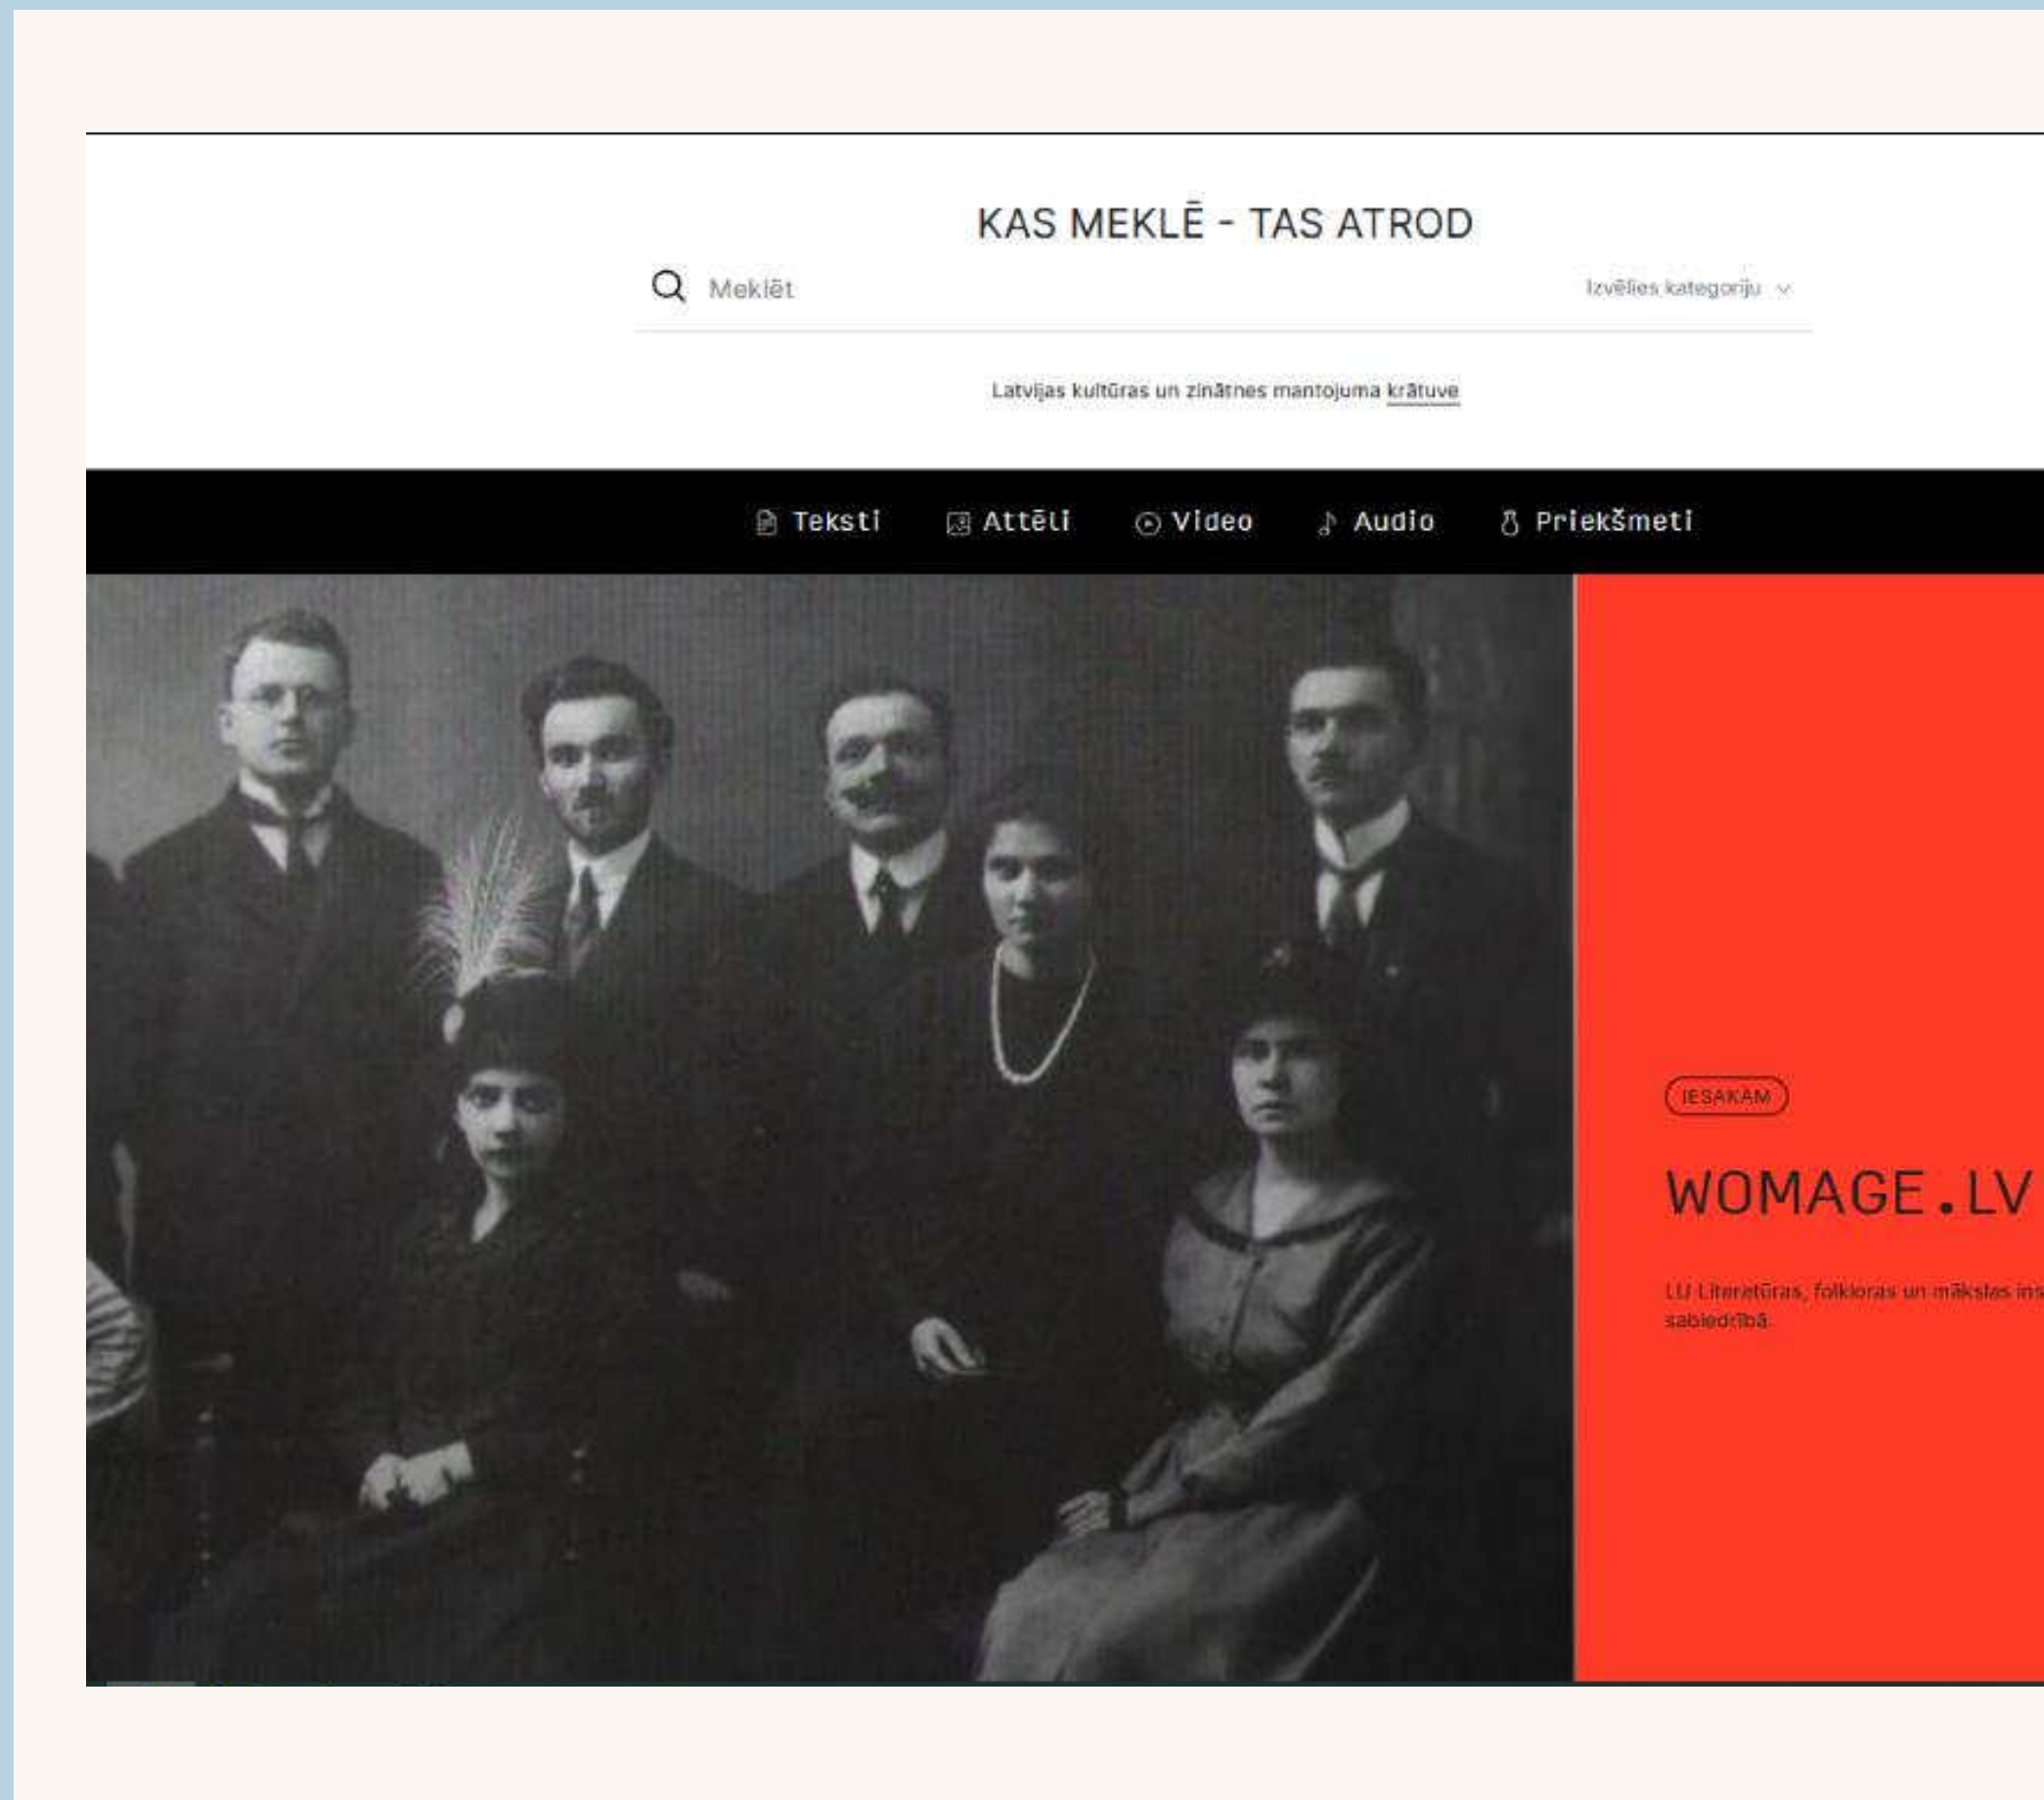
KAS MEKLĒ - TAS ATROD

Meklēt

Izvēlies kategoriju

Latvijas kultūras un zinātnes mantojuma krātuve

Teksti Attēli Video Audio Priekšmeti

IESAKĀM

WOMAGE.LV

LU Literatūras, folkloras un mākslas ins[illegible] sabiedrībā.